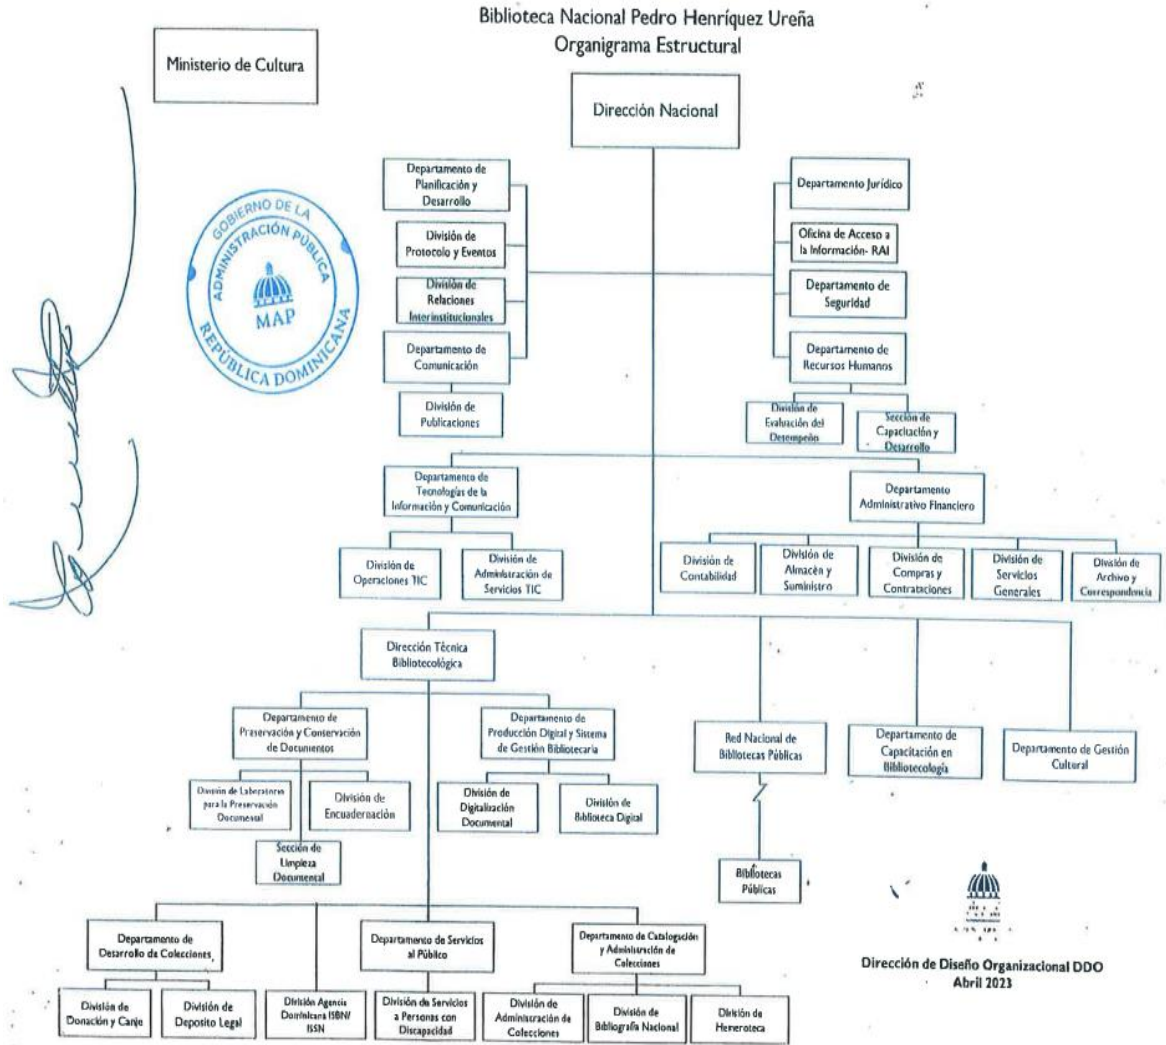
Biblioteca Nacional Pedro Henríquez Ureña
Organigrama Estructural

Ministerio de Cultura

GOBIERNO DE LA
ADMINISTRACIÓN PÚBLICA
MAP
REPÚBLICA DOMINICANA

Dirección Nacional

Departamento de Planificación y Desarrollo

División de Protocolo y Eventos

División de Relaciones Interinstitucionales

Departamento de Comunicación

División de Publicaciones

Departamento Jurídico

Oficina de Acceso a la Información- RAI

Departamento de Seguridad

Departamento de Recursos Humanos

División de Evaluación del Desempeño

Sección de Capacitación y Desarrollo

Departamento de Tecnologías de la Información y Comunicación

División de Operaciones TIC

División de Administración de Servicios TIC

Departamento Administrativo Financiero

División de Contabilidad

División de Almacén y Suministro

División de Compras y Contrataciones

División de Servicios Generales

División de Archivo y Correspondencia

Dirección Técnica Bibliotecológica

Departamento de Preservación y Conservación de Documentos

División de Laboratorios para la Preservación Documental

División de Encuadernación

Sección de Limpieza Documental

Departamento de Producción Digital y Sistema de Gestión Bibliotecaria

División de Digitalización Documental

División de Biblioteca Digital

Red Nacional de Bibliotecas Públicas

Bibliotecas Públicas

Departamento de Capacitación en Bibliotecología

Departamento de Gestión Cultural

Departamento de Desarrollo de Colecciones

División de Donación y Canje

División de Deposito Legal

División Agencia Dominicana ISBN/ ISSN

Departamento de Servicios al Público

División de Servicios a Personas con Discapacidad

Departamento de Catalogación y Administración de Colecciones

División de Administración de Colecciones

División de Bibliografía Nacional

División de Hemeroteca

Dirección de Diseño Organizacional DDO
Abril 2023